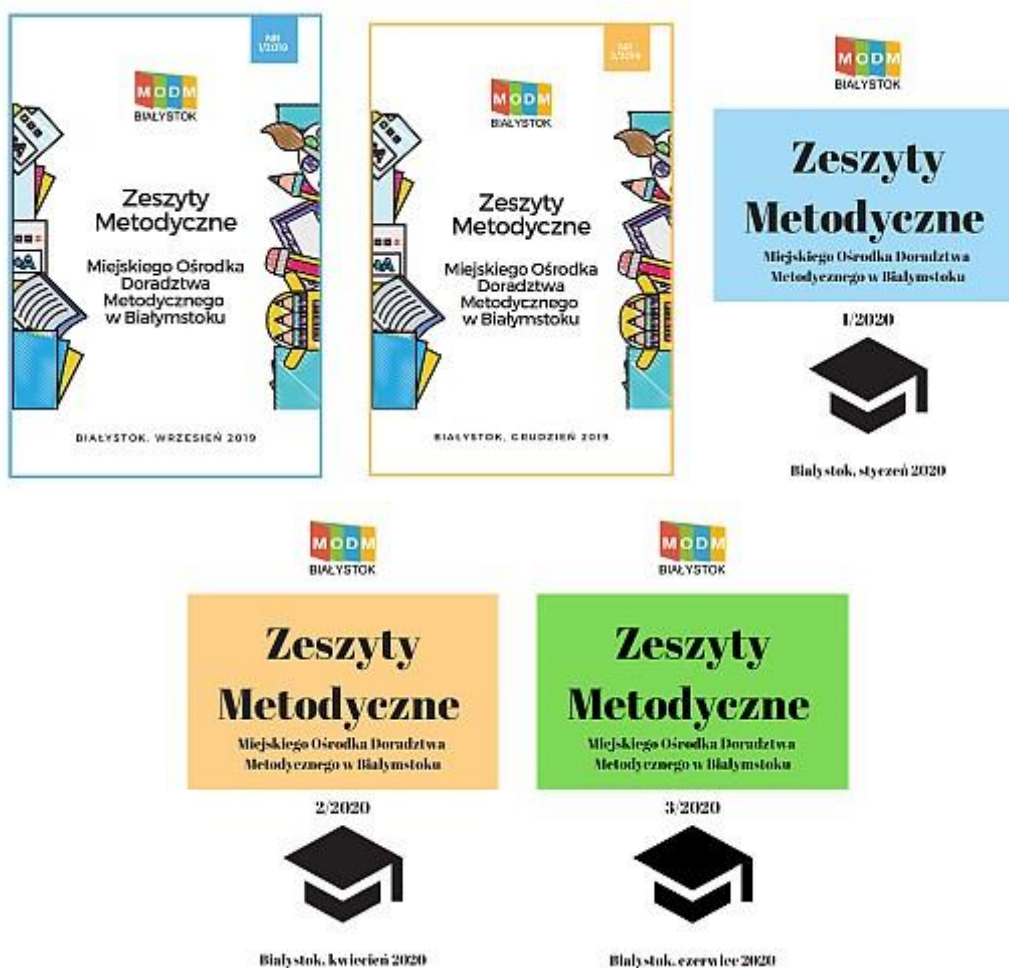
NR 1/2019

MODM
BIAŁYSTOK

Zeszyty Metodyczne

Miejskiego Ośrodka Doradztwa Metodycznego w Białymstoku

BIAŁYSTOK, WRZESIEŃ 2019

NR 2/2019

MODM
BIAŁYSTOK

Zeszyty Metodyczne

Miejskiego Ośrodka Doradztwa Metodycznego w Białymstoku

BIAŁYSTOK, GRUDZIEŃ 2019

MODM
BIAŁYSTOK

Zeszyty Metodyczne

Miejskiego Ośrodka Doradztwa Metodycznego w Białymstoku

1/2020

Białystok, styczeń 2020

MODM
BIAŁYSTOK

Zeszyty Metodyczne

Miejskiego Ośrodka Doradztwa Metodycznego w Białymstoku

2/2020

Białystok, kwiecień 2020

MODM
BIAŁYSTOK

Zeszyty Metodyczne

Miejskiego Ośrodka Doradztwa Metodycznego w Białymstoku

3/2020

Białystok, czerwiec 2020